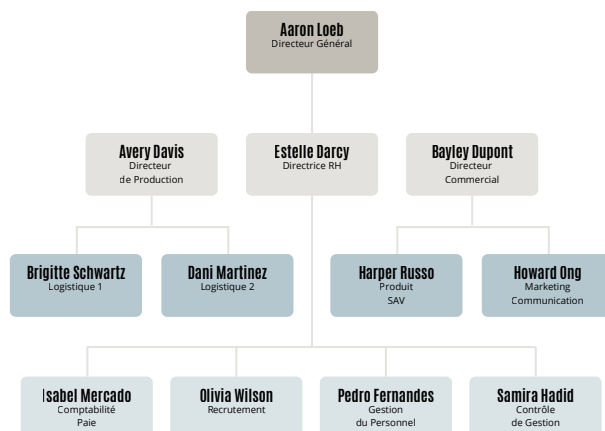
Aaron Loeb
Directeur Général

Avery Davis
Directeur de Production

Estelle Darcy
Directrice RH

Bayley Dupont
Directeur Commercial

Brigitte Schwartz
Logistique 1

Dani Martinez
Logistique 2

Harper Russo
Produit
SAV

Howard Ong
Marketing
Communication

Isabel Mercado
Comptabilité
Paie

Olivia Wilson
Recrutement

Pedro Fernandes
Gestion du Personnel

Samira Hadid
Contrôle de Gestion